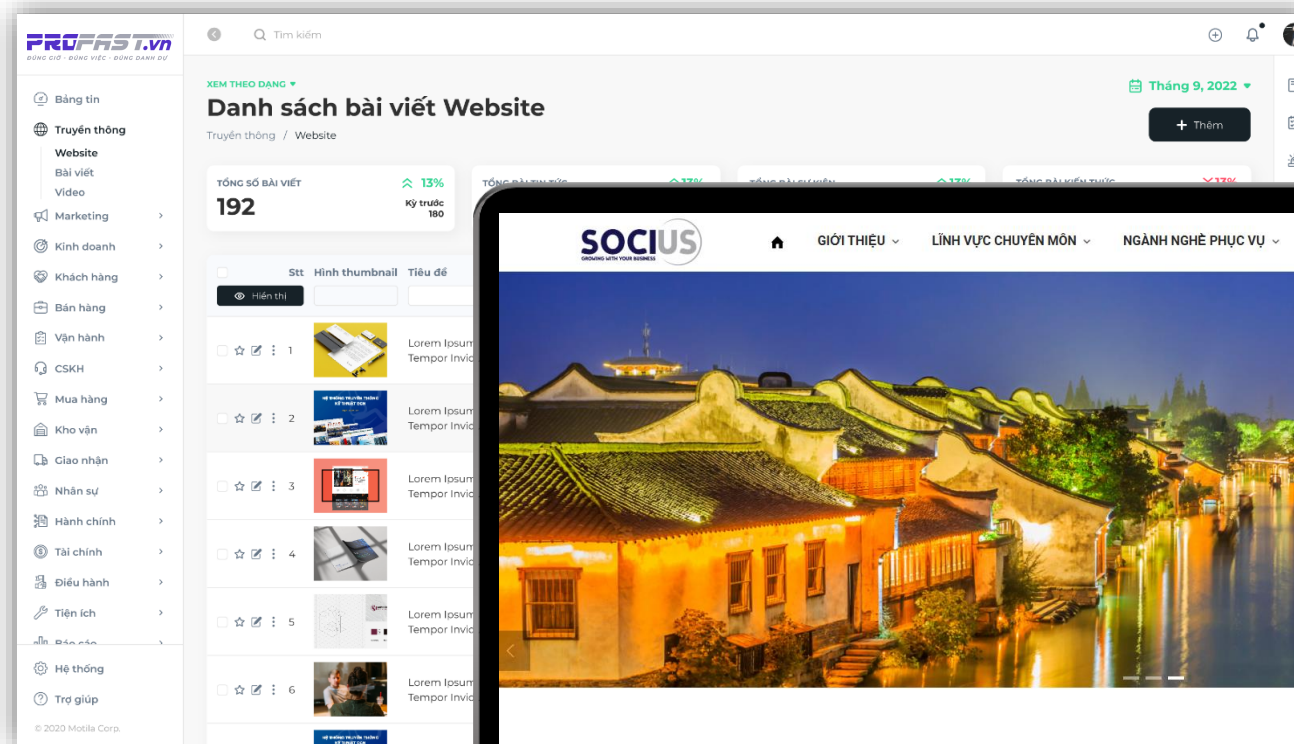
PROFAST.vn
ĐÚNG GIỜ - ĐÚNG VIỆC - ĐÚNG DANH DỰ

Tìm kiếm

Bảng tin
Truyền thông
Website
Bài viết
Video
Marketing
Kinh doanh
Khách hàng
Bán hàng
Vận hành
CSKH
Mua hàng
Kho vận
Giao nhận
Nhân sự
Hành chính
Tài chính
Điều hành
Tiện ích
Báo cáo
Hệ thống
Trợ giúp
© 2020 Motila Corp.

XEM THEO DẠNG
Danh sách bài viết Website
Truyền thông / Website
Tháng 9, 2022
Thêm

TỔNG SỐ BÀI VIẾT
192
13%
Kỳ trước
180

Stt | Hình thumbnail | Tiêu đề
Hiển thị
1 Lorem Ipsum Tempor Invid
2 Lorem Ipsum Tempor Invid
3 Lorem Ipsum Tempor Invid
4 Lorem Ipsum Tempor Invid
5 Lorem Ipsum Tempor Invid
6 Lorem Ipsum Tempor Invid

SOCIUS
GROWING WITH YOUR BUSINESS
GIỚI THIỆU
LĨNH VỰC CHUYÊN MÔN
NGÀNH NGHỀ PHỤC VỤ